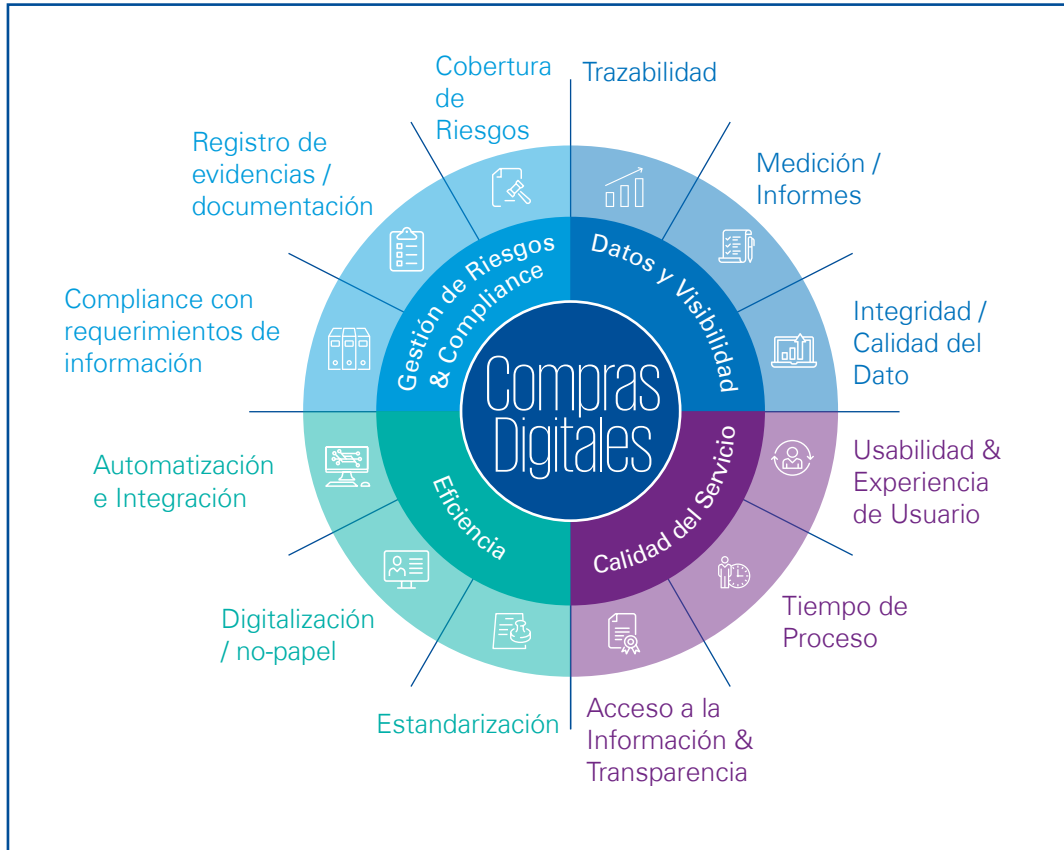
Cobertura de Riesgos

Trazabilidad

Registro de evidencias / documentación

Medición / Informes

Compliance con requerimientos de información

Integridad / Calidad del Dato

Gestión de Riesgos & Compliance

Datos y Visibilidad

Compras Digitales

Eficiencia

Calidad del Servicio

Automatización e Integración

Usabilidad & Experiencia de Usuario

Digitalización / no-papel

Tiempo de Proceso

Estandarización

Acceso a la Información & Transparencia